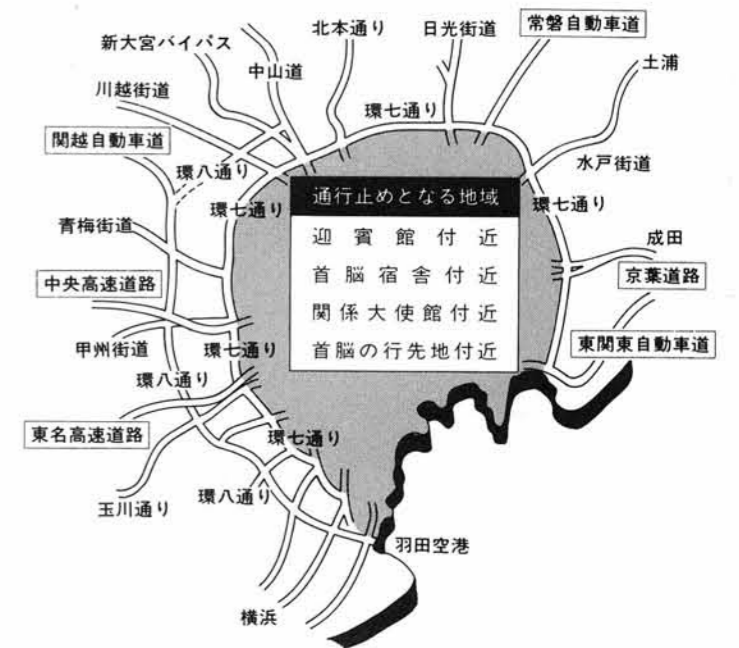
北本通り
日光街道
常磐自動車道
新大宮バイパス
中山道
土浦
川越街道
環七通り
関越自動車道
水戸街道
環八通り
環七通り
環七通り
青梅街道
成田
中央高速道路
京葉道路
甲州街道
環七通り
東関東自動車道
環八通り
東名高速道路
環七通り
玉川通り
環八通り
羽田空港
横浜

通行止めとなる地域
迎賓館付近
首脳宿舎付近
関係大使館付近
首脳の行先地付近